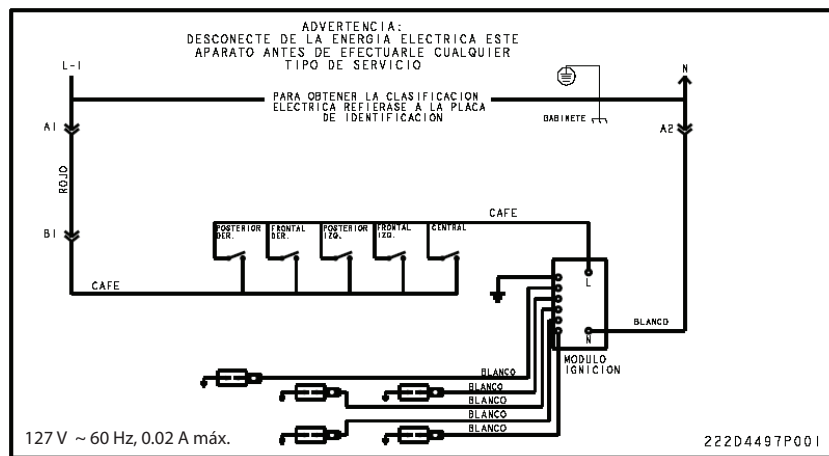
ADVERTENCIA:
DESCONECTE DE LA ENERGIA ELECTRICA ESTE APARATO ANTES DE EFECTUARLE CUALQUIER TIPO DE SERVICIO

L-1

N

PARA OBTENER LA CLASIFICACION ELECTRICA REFIERASE A LA PLACA DE IDENTIFICACION

GABINETE

A1

A2

ROJO

B1

CAFE

POSTERIOR DER.

FRONTAL DER.

POSTERIOR IZQ.

FRONTAL IZQ.

CENTRAL

CAFE

L

N

BLANCO

MODULO IGNICION

BLANCO
BLANCO
BLANCO
BLANCO
BLANCO

127 V ~ 60 Hz, 0.02 A máx.

222D4497P001